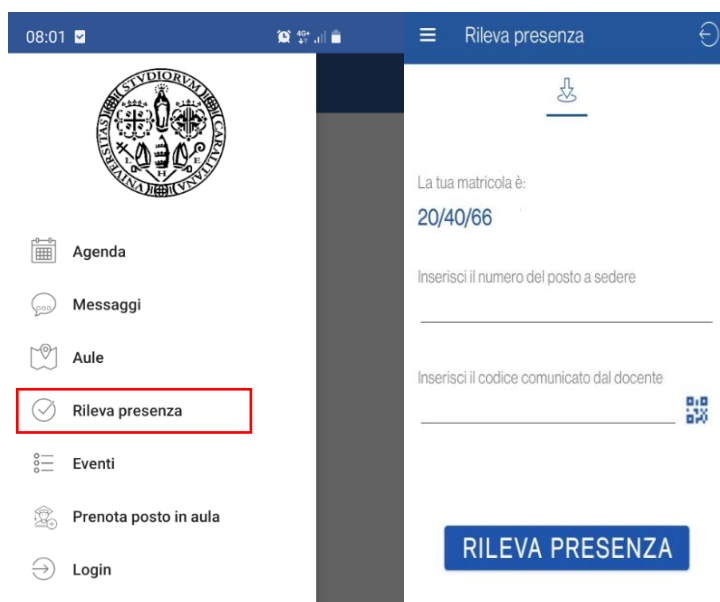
08:01

STVDIORVM

Agenda

Messaggi

Aule

Rileva presenza

Eventi

Prenota posto in aula

Login

Rileva presenza

La tua matricola è:

20/40/66

Inserisci il numero del posto a sedere

Inserisci il codice comunicato dal docente

RILEVA PRESENZA